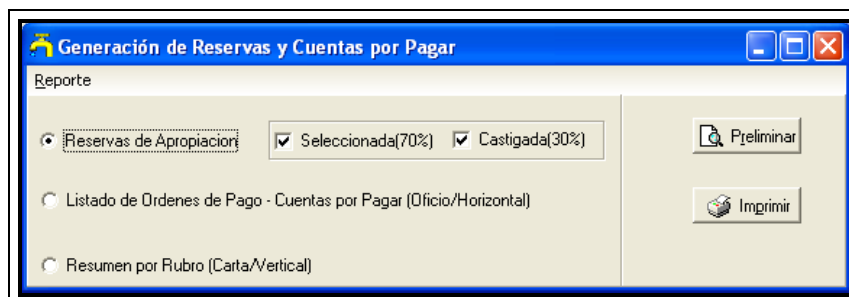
Generación de Reservas y Cuentas por Pagar

Reporte

Reservas de Apropiacion

Seleccionada(70%)

Castigada(30%)

Listado de Ordenes de Pago - Cuentas por Pagar (Oficio/Horizontal)

Resumen por Rubro (Carta/Vertical)

Preliminar

Imprimir